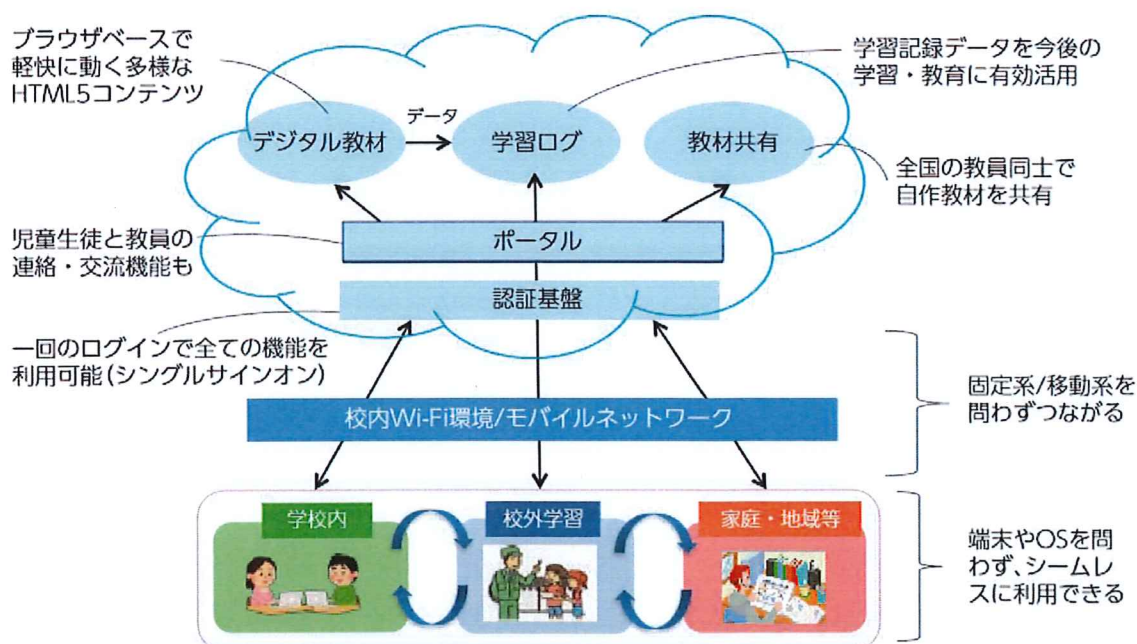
ブラウザベースで軽快に動く多様なHTML5コンテンツ

学習記録データを今後の学習・教育に有効活用

デジタル教材

データ

学習ログ

教材共有

全国の教員同士で自作教材を共有

児童生徒と教員の連絡・交流機能も

ポータル

認証基盤

一回のログインで全ての機能を利用可能（シングルサインオン）

校内Wi-Fi環境/モバイルネットワーク

固定系/移動系を問わずつながる

学校内

校外学習

家庭・地域等

端末やOSを問わず、シームレスに利用できる